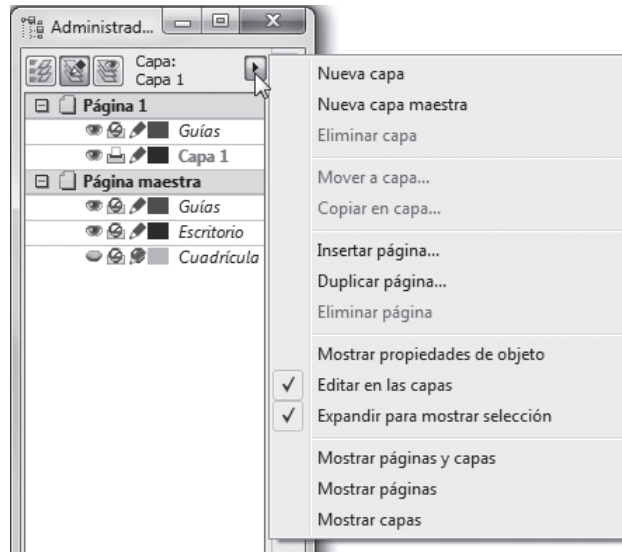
Administrad...

Capa:
Capa 1

Página 1
Guías
Capa 1
Página maestra
Guías
Escritorio
Cuadrícula

Nueva capa
Nueva capa maestra
Eliminar capa

Mover a capa...
Copiar en capa...

Insertar página...
Duplicar página...
Eliminar página

Mostrar propiedades de objeto
✓ Editar en las capas
✓ Expandir para mostrar selección

Mostrar páginas y capas
Mostrar páginas
Mostrar capas